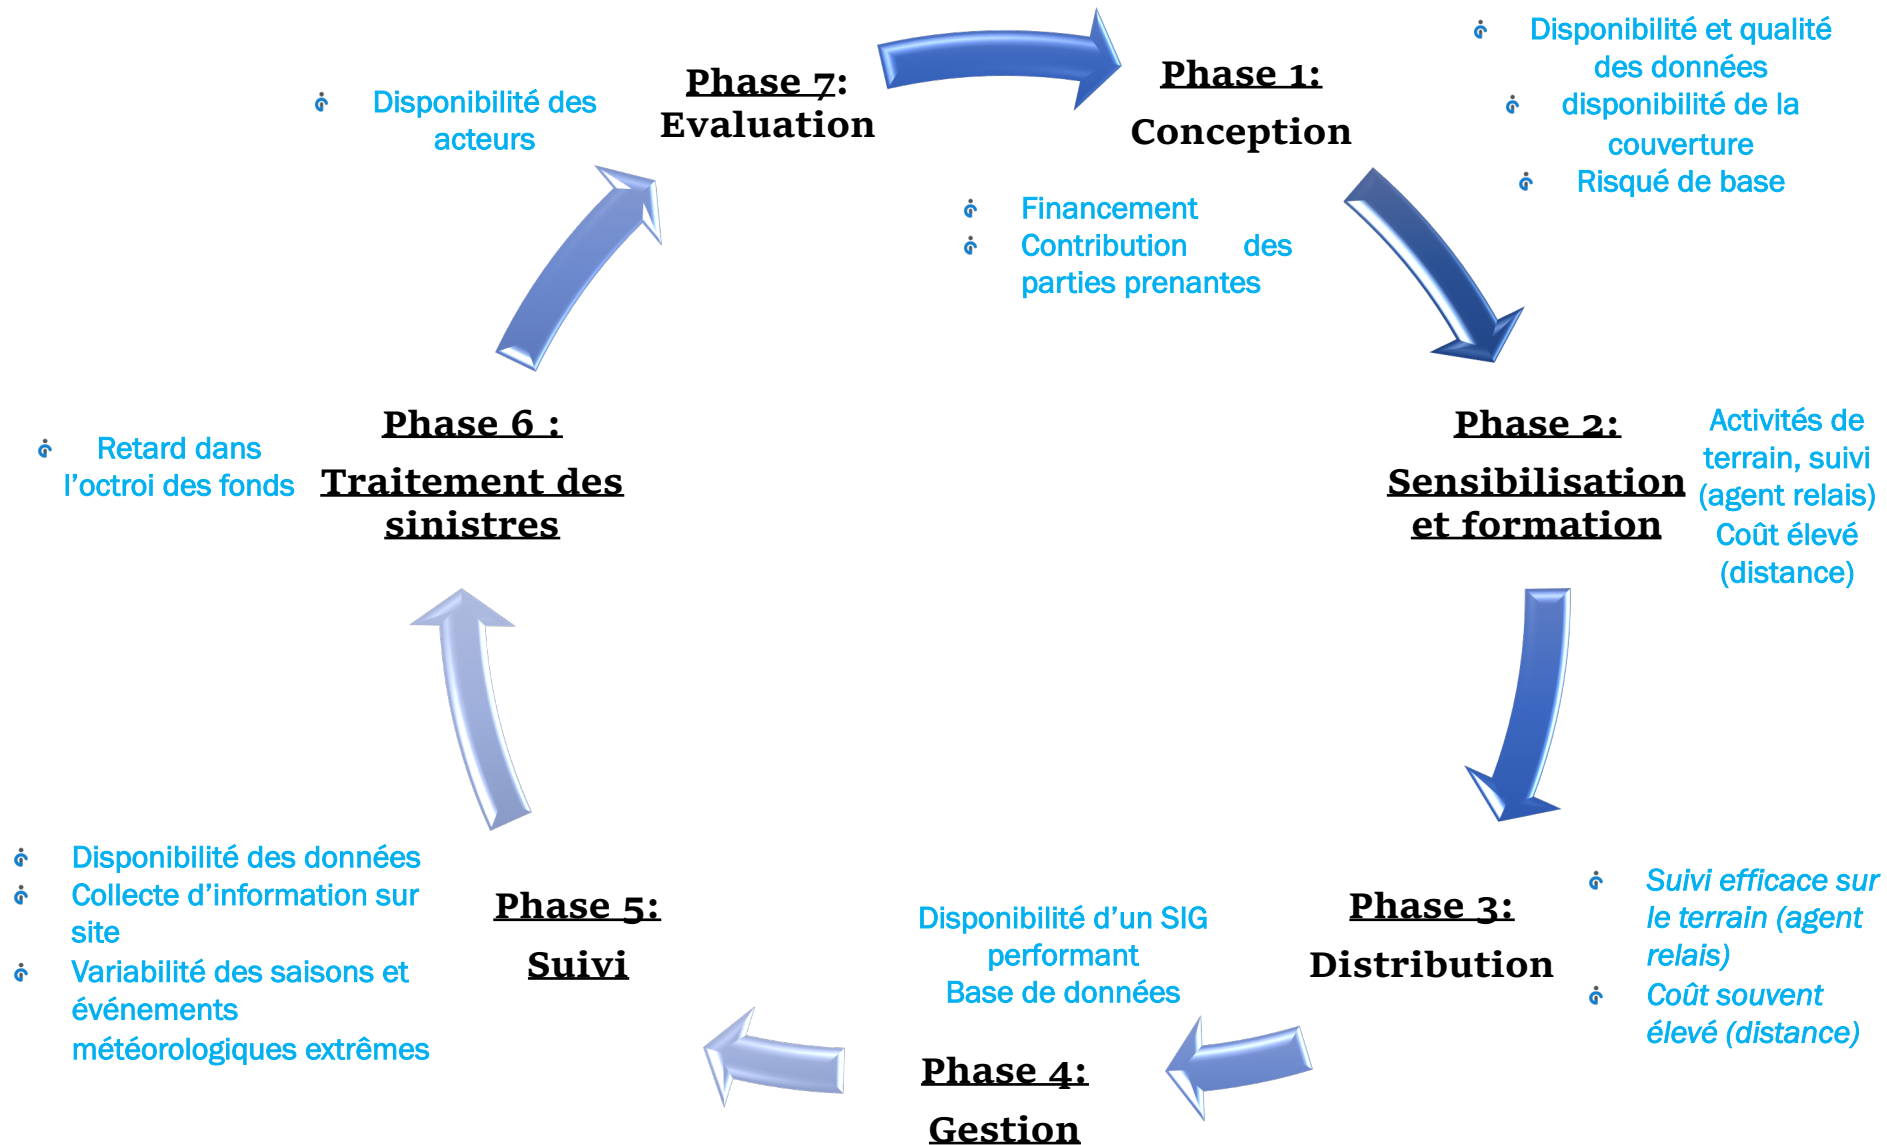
Phase 7:
Evaluation

Disponibilité des acteurs

Phase 1:
Conception

Disponibilité et qualité des données
disponibilité de la couverture
Risqué de base

Financement
Contribution des parties prenantes

Phase 2:
Sensibilisation et formation

Activités de terrain, suivi (agent relais)
Coût élevé (distance)

Phase 3:
Distribution

Suivi efficace sur le terrain (agent relais)
Coût souvent élevé (distance)

Disponibilité d'un SIG performant
Base de données

Phase 4:
Gestion

Phase 5:
Suivi

Disponibilité des données
Collecte d'information sur site
Variabilité des saisons et événements météorologiques extrêmes

Phase 6 :
Traitement des sinistres

Retard dans l'octroi des fonds